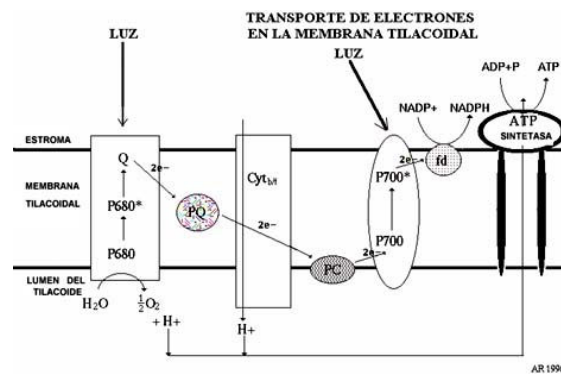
TRANSPORTE DE ELECTRONES EN LA MEMBRANA TILACOIDAL

LUZ

LUZ

ADP+P ATP

NADP+ NADPH

ESTROMA

ATP SINTETASA

Q

2e-

2e-

fd

MEMBRANA TILACOIDAL

Cyt$_{b/f}$

P700*

P680*

PQ

2e-

P680

P700

PC

2e-

LUMEN DEL TILACOIDE

$H_2O$

$\frac{1}{2}O_2$

+ H+

H+

AR 1996